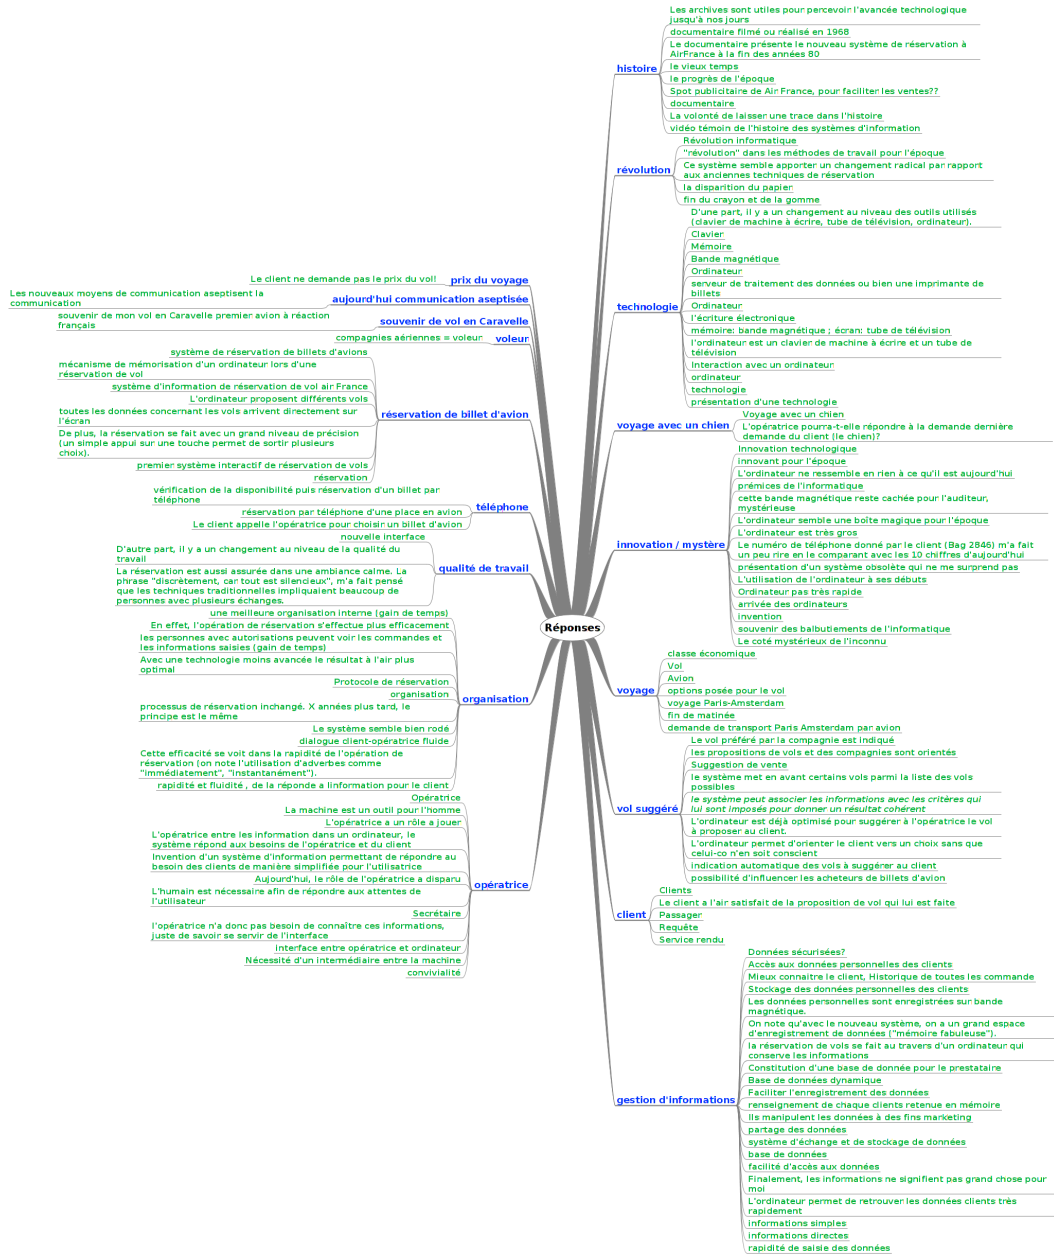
Réponses

histoire
Les archives sont utiles pour percevoir l'avancée technologique jusqu'à nos jours
documentaire filmé ou réalisé en 1968
Le documentaire présente le nouveau système de réservation à AirFrance à la fin des années 80
le vieux temps
le progrès de l'époque
Spot publicitaire de Air France, pour faciliter les ventes??
documentaire
La volonté de laisser une trace dans l'histoire
vidéo témoin de l'histoire des systèmes d'information

révolution
Révolution informatique
"révolution" dans les méthodes de travail pour l'époque
Ce système semble apporter un changement radical par rapport aux anciennes techniques de réservation
la disparition du papier
fin du crayon et de la gomme

technologie
D'une part, il y a un changement au niveau des outils utilisés (clavier de machine à écrire, tube de télévision, ordinateur).
Clavier
Mémoire
Bande magnétique
Ordinateur
serveur de traitement des données ou bien une imprimante de billets
Ordinateur
l'écriture électronique
mémoire: bande magnétique ; écran: tube de télévision
l'ordinateur est un clavier de machine à écrire et un tube de télévision
Interaction avec un ordinateur
ordinateur
technologie
présentation d'une technologie

voyage avec un chien
Voyage avec un chien
L'opératrice pourra-t-elle répondre à la demande dernière demande du client (le chien)?

innovation / mystère
Innovation technologique
innovant pour l'époque
L'ordinateur ne ressemble en rien à ce qu'il est aujourd'hui
prémices de l'informatique
cette bande magnétique reste cachée pour l'auditeur, mystérieuse
L'ordinateur semble une boîte magique pour l'époque
L'ordinateur est très gros
Le numéro de téléphone donné par le client (Bag 2846) m'a fait un peu rire en le comparant avec les 10 chiffres d'aujourd'hui
présentation d'un système obsolète qui ne me surprend pas
L'utilisation de l'ordinateur à ses débuts
Ordinateur pas très rapide
arrivée des ordinateurs
invention
souvenir des balbutiements de l'informatique
Le coté mystérieux de l'inconnu

voyage
classe économique
Vol
Avion
options posée pour le vol
voyage Paris-Amsterdam
fin de matinée
demande de transport Paris Amsterdam par avion

vol suggéré
Le vol préféré par la compagnie est indiqué
les propositions de vols et des compagnies sont orientés
Suggestion de vente
le système met en avant certains vols parmi la liste des vols possibles
le système peut associer les informations avec les critères qui lui sont imposés pour donner un résultat cohérent
L'ordinateur est déjà optimisé pour suggérer à l'opératrice le vol à proposer au client.
L'ordinateur permet d'orienter le client vers un choix sans que celui-co n'en soit conscient
indication automatique des vols à suggérer au client
possibilité d'influencer les acheteurs de billets d'avion

client
Clients
Le client a l'air satisfait de la proposition de vol qui lui est faite
Passager
Requête
Service rendu

gestion d'informations
Données sécurisées?
Accès aux données personnelles des clients
Mieux connaitre le client, Historique de toutes les commande
Stockage des données personnelles des clients
Les données personnelles sont enregistrées sur bande magnétique.
On note qu'avec le nouveau système, on a un grand espace d'enregistrement de données ("mémoire fabuleuse").
la réservation de vols se fait au travers d'un ordinateur qui conserve les informations
Constitution d'une base de donnée pour le prestataire
Base de données dynamique
Faciliter l'enregistrement des données
renseignement de chaque clients retenue en mémoire
Ils manipulent les données à des fins marketing
partage des données
système d'échange et de stockage de données
base de données
facilité d'accès aux données
Finalement, les informations ne signifient pas grand chose pour moi
L'ordinateur permet de retrouver les données clients très rapidement
informations simples
informations directes
rapidité de saisie des données

prix du voyage
Le client ne demande pas le prix du vol!

aujourd'hui communication aseptisée
Les nouveaux moyens de communication aseptisent la communication

souvenir de vol en Caravelle
souvenir de mon vol en Caravelle premier avion à réaction français

voleur
compagnies aériennes = voleur

réservation de billet d'avion
système de réservation de billets d'avions
mécanisme de mémorisation d'un ordinateur lors d'une réservation de vol
système d'information de réservation de vol air France
L'ordinateur proposent différents vols
toutes les données concernant les vols arrivent directement sur l'écran
De plus, la réservation se fait avec un grand niveau de précision (un simple appui sur une touche permet de sortir plusieurs choix).
premier système interactif de réservation de vols
réservation

téléphone
vérification de la disponibilité puis réservation d'un billet par téléphone
réservation par téléphone d'une place en avion
Le client appelle l'opératrice pour choisir un billet d'avion

qualité de travail
nouvelle interface
D'autre part, il y a un changement au niveau de la qualité du travail
La réservation est aussi assurée dans une ambiance calme. La phrase "discrètement, car tout est silencieux", m'a fait pensé que les techniques traditionnelles impliquaient beaucoup de personnes avec plusieurs échanges.

organisation
une meilleure organisation interne (gain de temps)
En effet, l'opération de réservation s'effectue plus efficacement
les personnes avec autorisations peuvent voir les commandes et les informations saisies (gain de temps)
Avec une technologie moins avancée le résultat à l'air plus optimal
Protocole de réservation
organisation
processus de réservation inchangé. X années plus tard, le principe est le même
Le système semble bien rodé
dialogue client-opératrice fluide
Cette efficacité se voit dans la rapidité de l'opération de réservation (on note l'utilisation d'adverbes comme "immédiatement", "instantanément").
rapidité et fluidité , de la réponde a linformation pour le client

opératrice
Opératrice
La machine est un outil pour l'homme
L'opératrice a un rôle a jouer
L'opératrice entre les information dans un ordinateur, le système répond aux besoins de l'opératrice et du client
Invention d'un système d'information permettant de répondre au besoin des clients de manière simplifiée pour l'utilisatrice
Aujourd'hui, le rôle de l'opératrice a disparu
L'humain est nécessaire afin de répondre aux attentes de l'utilisateur
Secrétaire
l'opératrice n'a donc pas besoin de connaître ces informations, juste de savoir se servir de l'interface
interface entre opératrice et ordinateur
Nécessité d'un intermédiaire entre la machine
convivialité